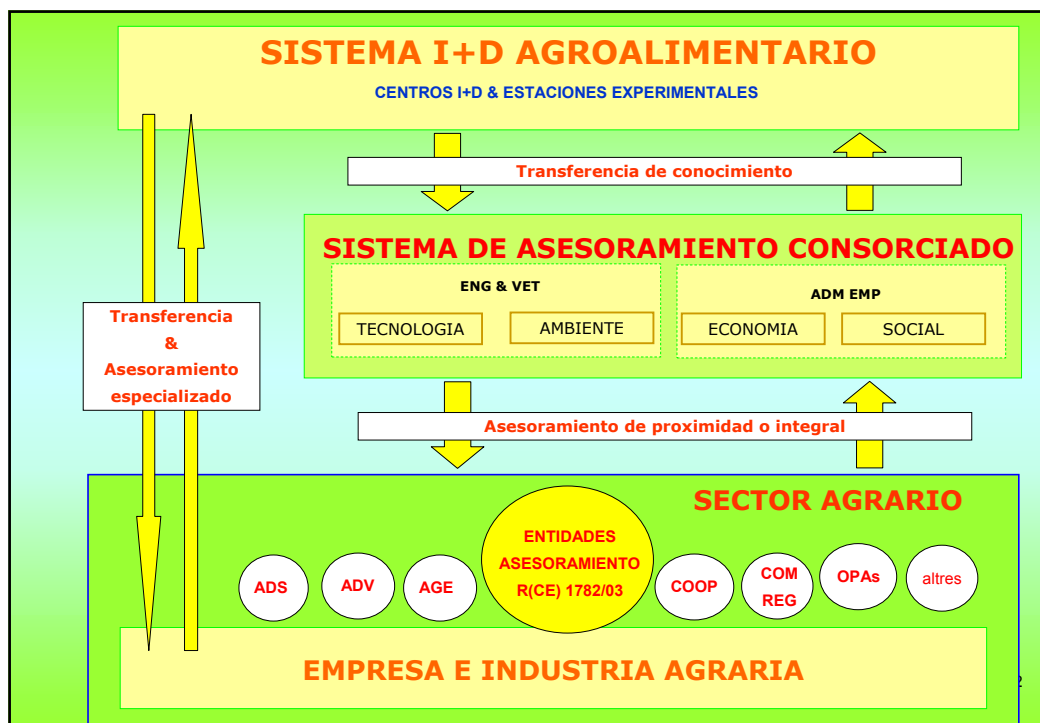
SISTEMA I+D AGROALIMENTARIO

CENTROS I+D & ESTACIONES EXPERIMENTALES

Transferencia de conocimiento

SISTEMA DE ASESORAMIENTO CONSORCIADO

ENG & VET

TECNOLOGIA

AMBIENTE

ADM EMP

ECONOMIA

SOCIAL

Transferencia & Asesoramiento especializado

Asesoramiento de proximidad o integral

SECTOR AGRARIO

ADS

ADV

AGE

ENTIDADES ASESORAMIENTO R(CE) 1782/03

COOP

COM REG

OPAs

altres

EMPRESA E INDUSTRIA AGRARIA